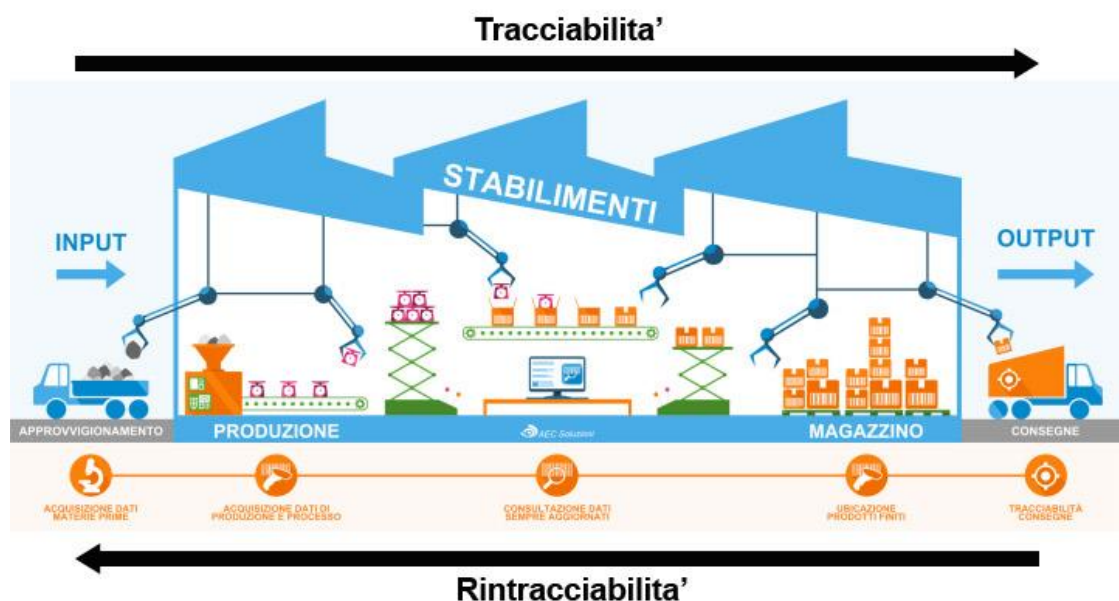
Tracciabilita'

STABILIMENTI

INPUT

OUTPUT

APPROVVIGIONAMENTO

PRODUZIONE

AEC Soluzioni

MAGAZZINO

CONSEGNE

ACQUISIZIONE DATI MATERIE PRIME

ACQUISIZIONE DATI DI PRODUZIONE E PROCESSO

CONSULTAZIONE DATI SEMPRE AGGIORNATI

UBICAZIONE PRODOTTI FINITI

TRACCIABILITÀ CONSEGNE

Rintracciabilita'